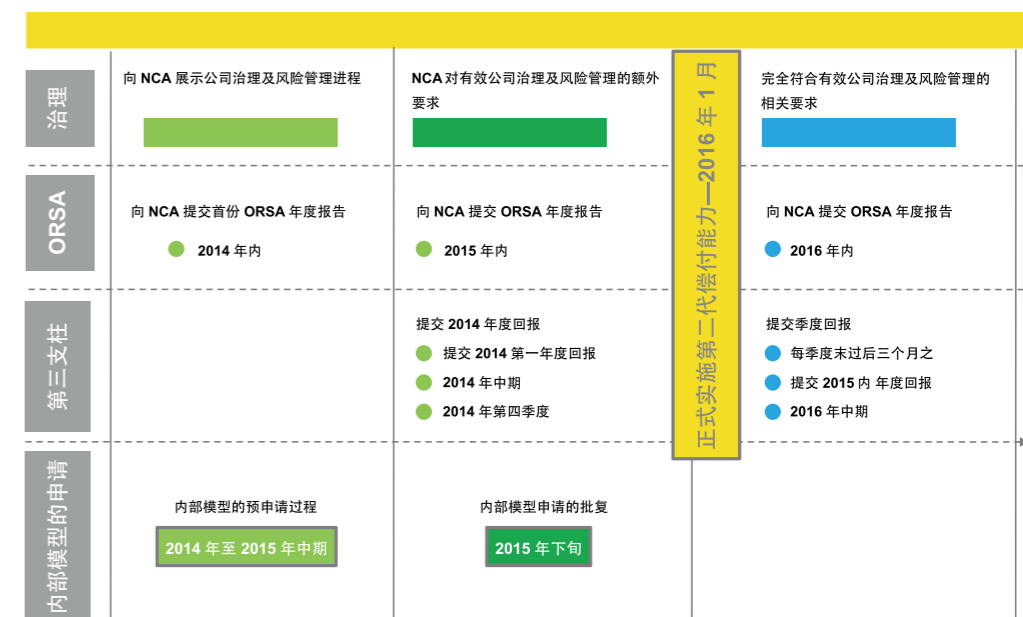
治理

向 NCA 展示公司治理及风险管理进程

NCA 对有效公司治理及风险管理的额外要求

正式实施第二代偿付能力—2016 年 1 月

完全符合有效公司治理及风险管理的相关要求

ORSA

向 NCA 提交首份 ORSA 年度报告

2014 年内

向 NCA 提交 ORSA 年度报告

2015 年内

向 NCA 提交 ORSA 年度报告

2016 年内

第三支柱

提交 2014 年度回报

提交 2014 第一年度回报

2014 年中期

2014 年第四季度

提交季度回报

每季度末过后三个月之

提交 2015 内 年度回报

2016 年中期

内部模型的申请

内部模型的预申请过程

2014 年至 2015 年中期

内部模型申请的批复

2015 年下旬